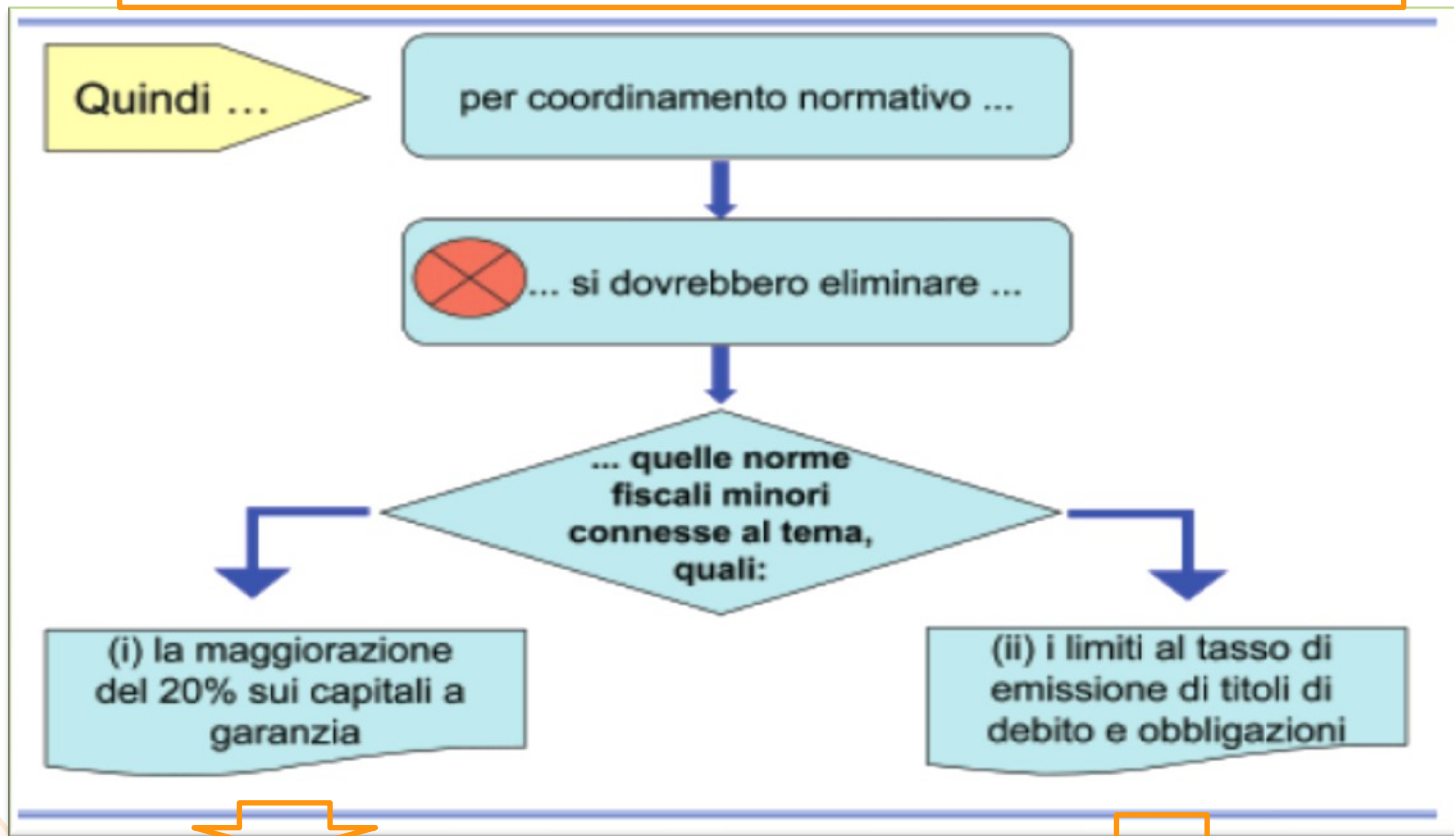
Quindi …

per coordinamento normativo ...

... si dovrebbero eliminare ...

... quelle norme fiscali minori connesse al tema, quali:

(i) la maggiorazione del 20% sui capitali a garanzia

(ii) i limiti al tasso di emissione di titoli di debito e obbligazioni